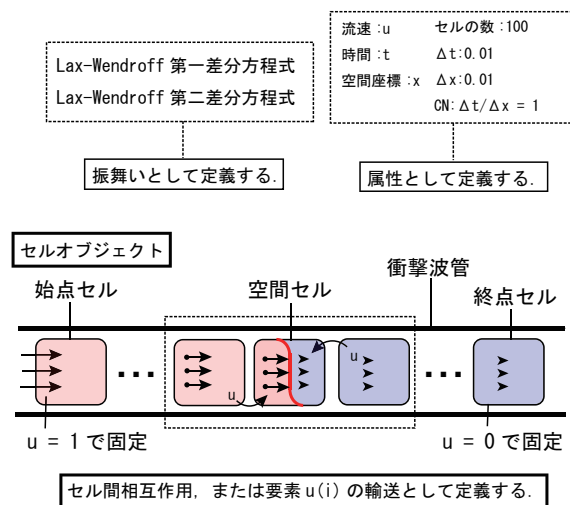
Lax-Wendroff 第一差分方程式

Lax-Wendroff 第二差分方程式

振舞いとして定義する.

流速 :u
時間 :t
空間座標 :x

セルの数 :100
$\Delta t$:0.01
$\Delta x$:0.01
CN: $\Delta t/\Delta x = 1$

属性として定義する.

セルオブジェクト

衝撃波管

始点セル

空間セル

終点セル

u

u

u = 1 で固定

u = 0 で固定

セル間相互作用, または要素 u(i) の輸送として定義する.